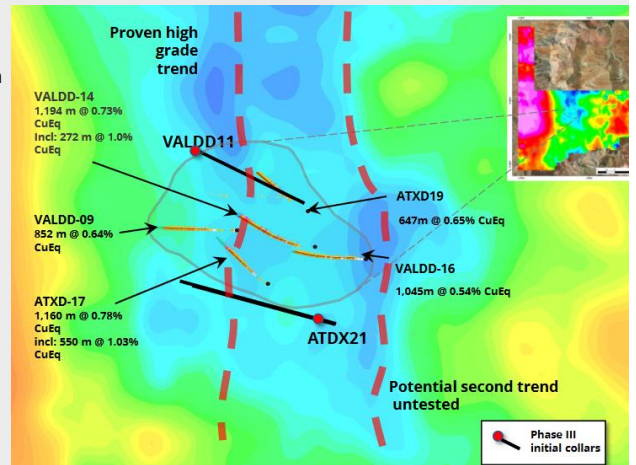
Proven high grade trend

VALDD-14
1,194 m @ 0.73% CuEq
Incl: 272 m @ 1.0% CuEq

VALDD11

ATXD19
647m @ 0.65% CuEq

VALDD-09
852 m @ 0.64% CuEq

VALDD-16
1,045m @ 0.54% CuEq

ATXD-17
1,160 m @ 0.78% CuEq
incl: 550 m @ 1.03% CuEq

ATDX21

Potential second trend untested

Phase III initial collars